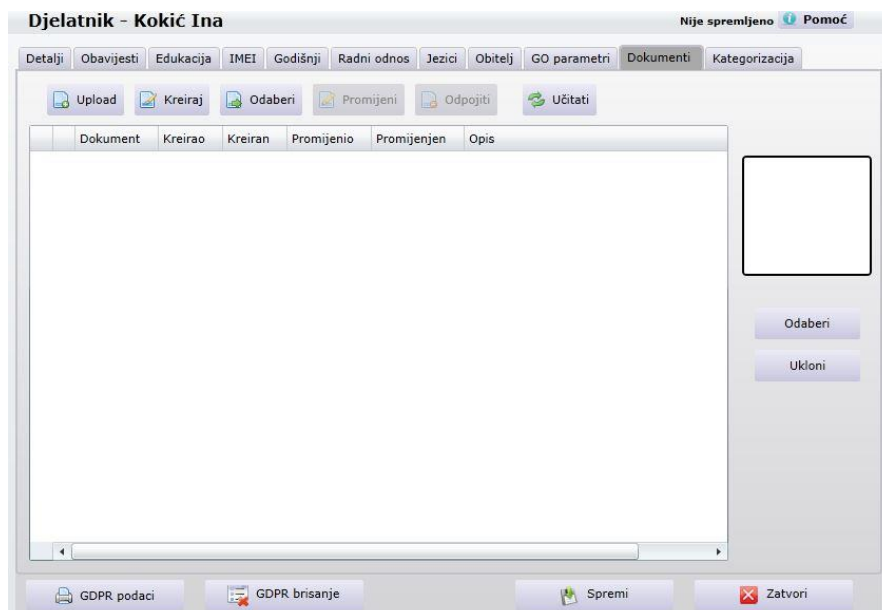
Djelatnik - Kokić Ina

Nije spremljeno Pomoć

Detalji | Obavijesti | Edukacija | IMEI | Godišnji | Radni odnos | Jezici | Obitelj | GO parametri | Dokumenti | Kategorizacija

Upload Kreiraj Odaberi Promijeni Odpojiti Učitati

| | Dokument | Kreirao | Kreiran | Promijenio | Promijenjen | Opis |
|---|---|---|---|---|---|---|

Odaberi

Ukloni

GDPR podaci GDPR brisanje Spremi Zatvori